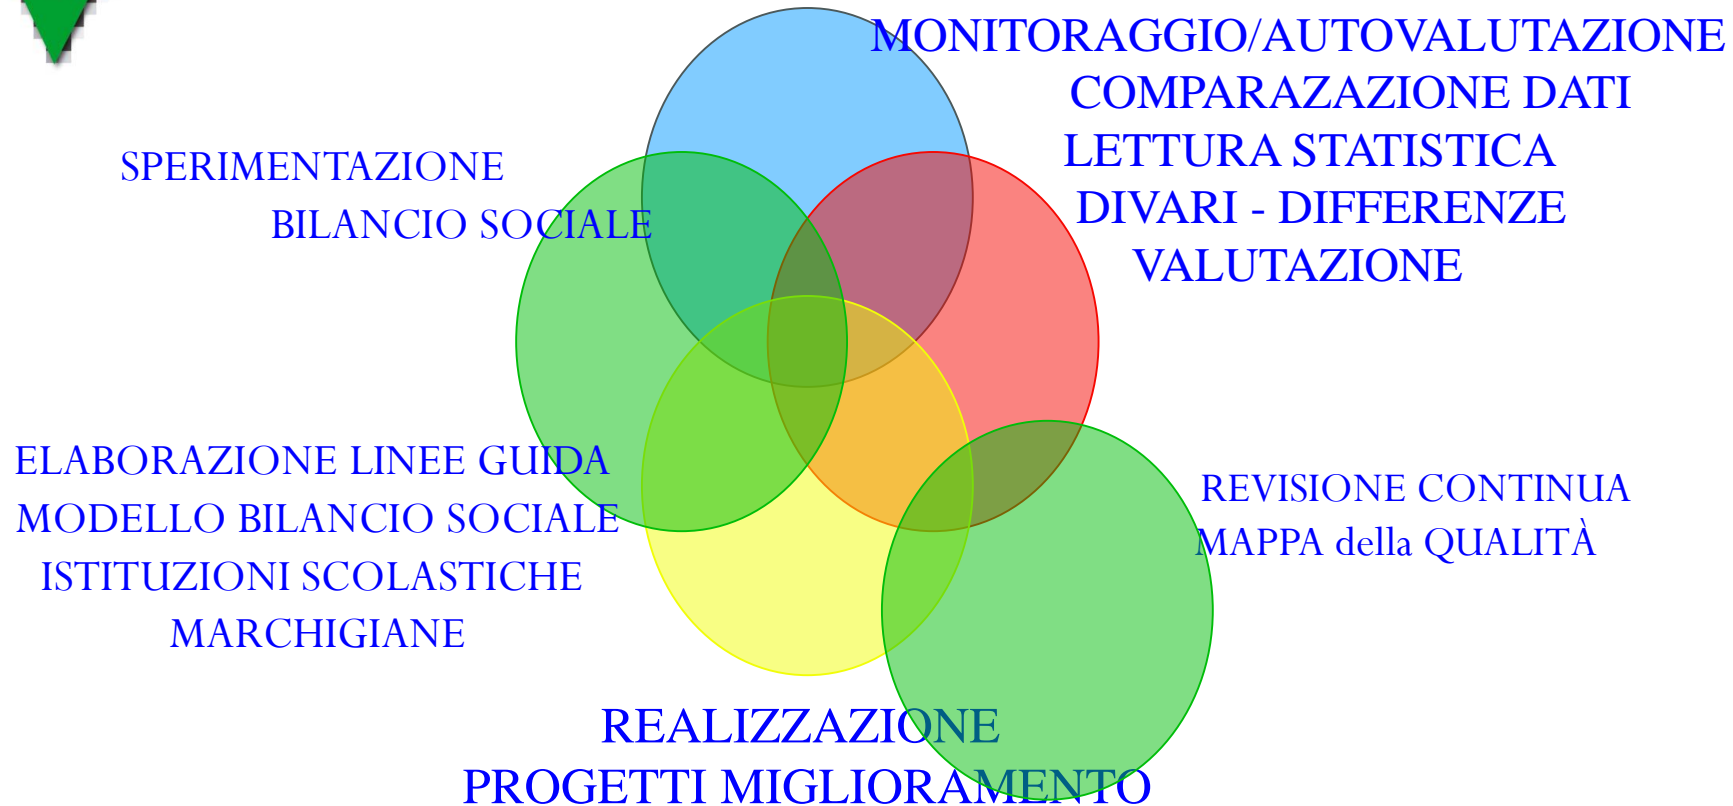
MONITORAGGIO/AUTOVALUTAZIONE
COMPARAZAZIONE DATI
LETTURA STATISTICA
DIVARI - DIFFERENZE
VALUTAZIONE

SPERIMENTAZIONE
BILANCIO SOCIALE

ELABORAZIONE LINEE GUIDA
MODELLO BILANCIO SOCIALE
ISTITUZIONI SCOLASTICHE
MARCHIGIANE

REVISIONE CONTINUA
MAPPA della QUALITÀ

REALIZZAZIONE
PROGETTI MIGLIORAMENTO